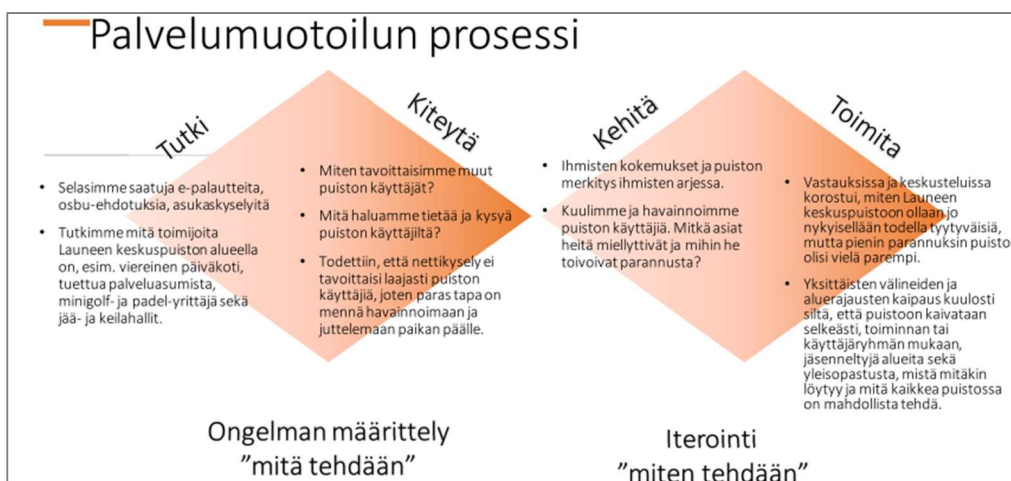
Palvelumuotoilun prosessi

Tutki

Kiteytä

Kehitä

Toimita

- Selasimme saatuja e-palautteita, osbu-ehdotuksia, asukaskyselyitä
- Tutkimme mitä toimijoita Launeen keskuspuiston alueella on, esim. viereinen päiväkoti, tuettua palveluasumista, minigolf- ja padel-yrittäjä sekä jää- ja keilahallit.

- Miten tavoittaisimme muut puiston käyttäjät?
- Mitä haluamme tietää ja kysyä puiston käyttäjiltä?
- Todettiin, että nettikysely ei tavoittaisi laajasti puiston käyttäjiä, joten paras tapa on mennä havainnoimaan ja juttelemaan paikan päälle.

- Ihmisten kokemukset ja puiston merkitys ihmisten arjessa.
- Kuulimme ja havainnoimme puiston käyttäjiä. Mitkä asiat heitä miellyttivät ja mihin he toivoivat parannusta?

- Vastauksissa ja keskusteluissa korostui, miten Launeen keskuspuistoon ollaan jo nykyisellään todella tyytyväisiä, mutta pienin parannuksin puisto olisi vielä parempi.
- Yksittäisten välineiden ja aluerajausten kaipaus kuulosti siltä, että puistoon kaivataan selkeästi, toiminnan tai käyttäjäryhmän mukaan, jäsenneltyjä alueita sekä yleisopastusta, mistä mitäkin löytyy ja mitä kaikkea puistossa on mahdollista tehdä.

Ongelman määrittely
”mitä tehdään”

Iterointi
”miten tehdään”